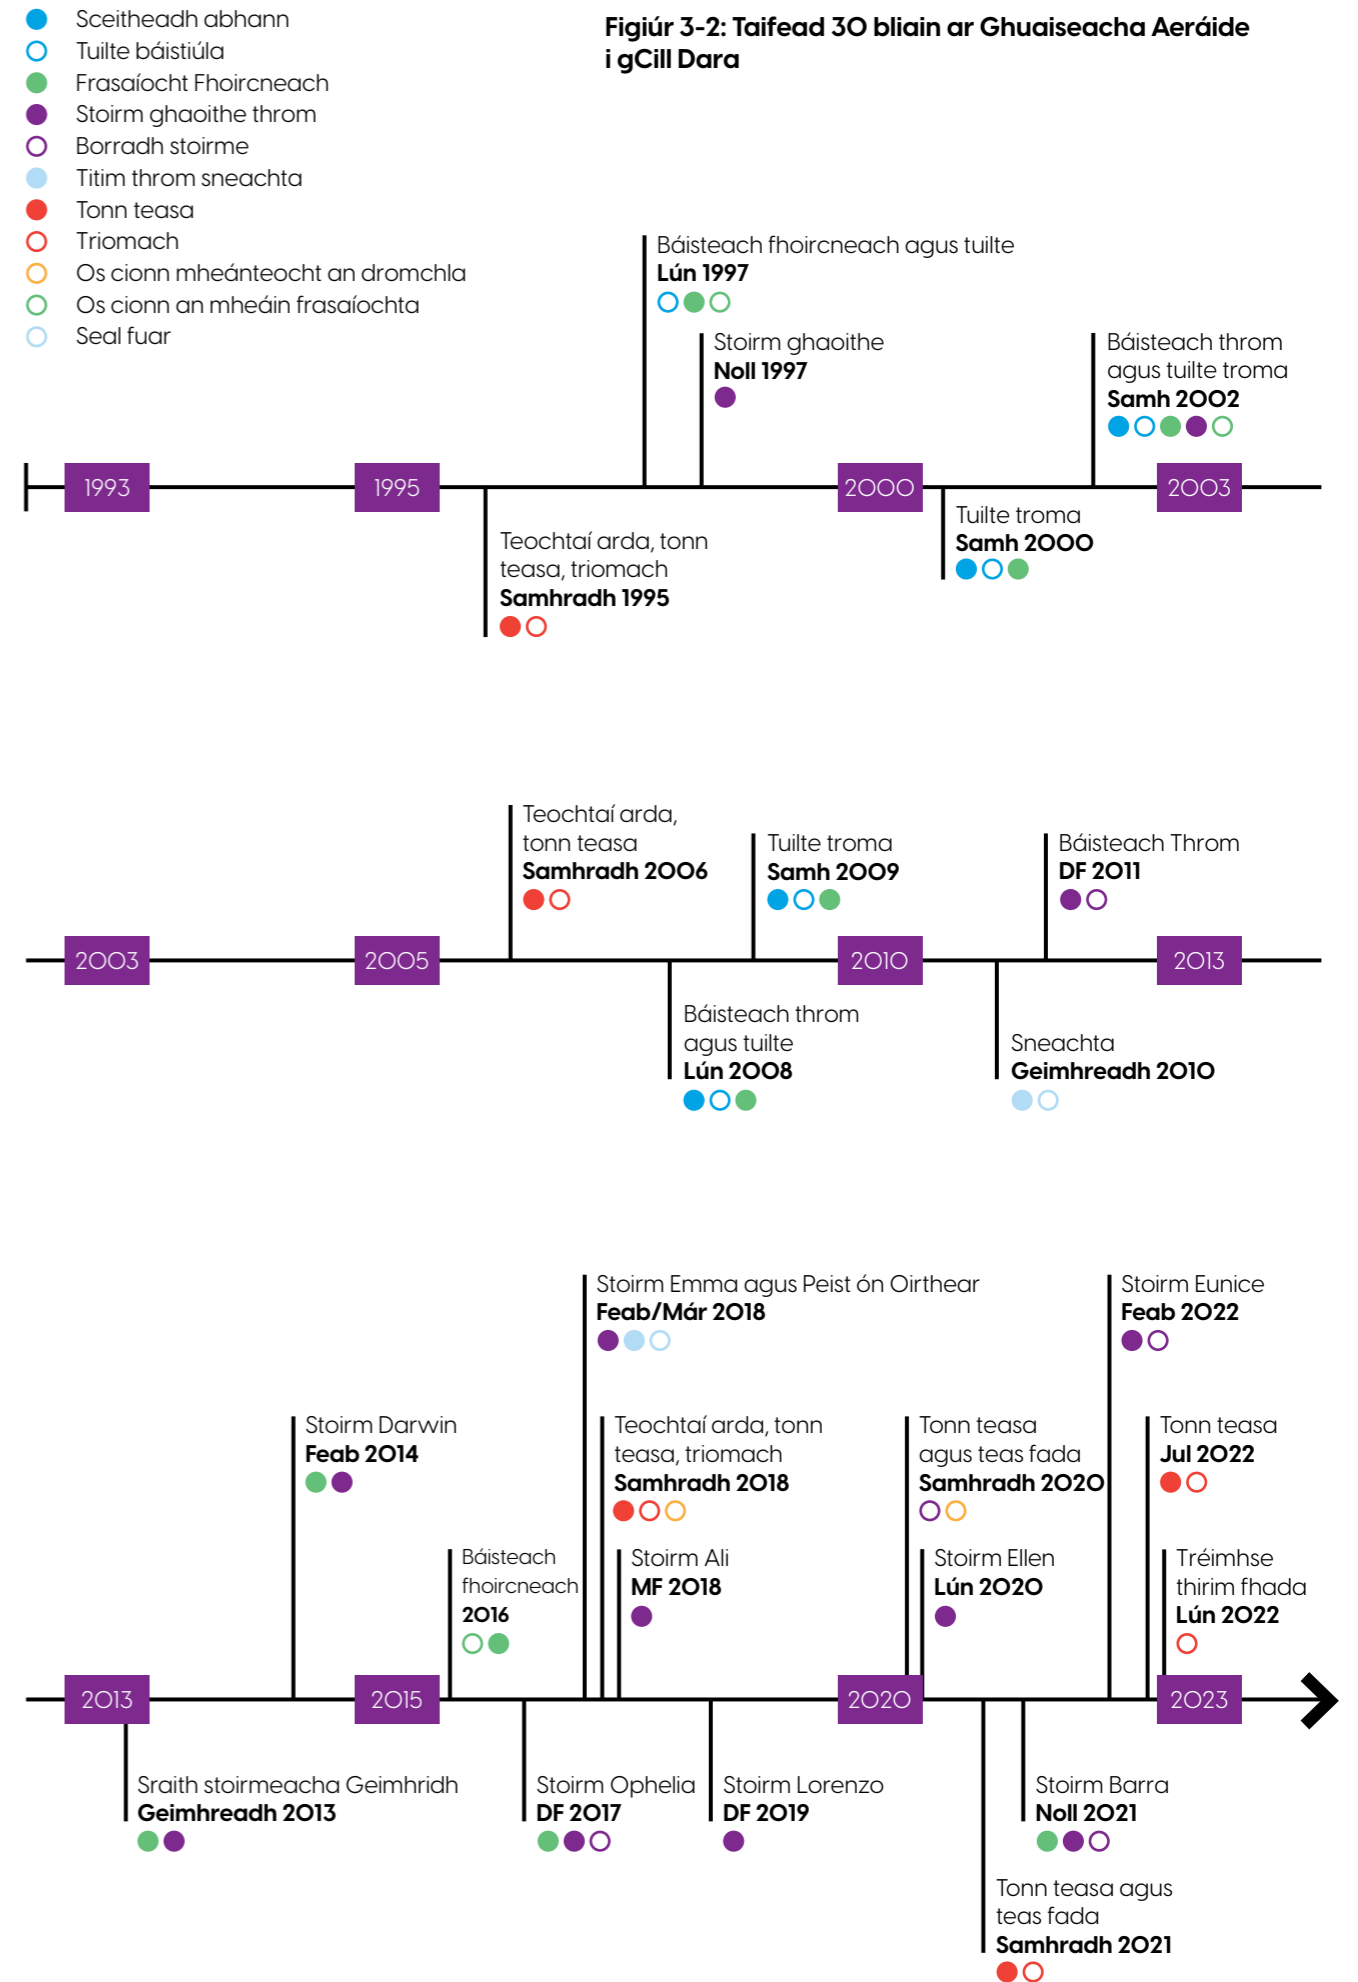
Sceitheadh abhann
Tuilte báistiúla
Frasaíocht Fhoircneach
Stoirm ghaoithe throm
Borradh stoirme
Titim throm sneachta
Tonn teasa
Triomach
Os cionn mheánteocht an dromchla
Os cionn an mheáin frasaíochta
Seal fuar

Figiúr 3-2: Taifead 30 bliain ar Ghuaiseacha Aeráide i gCill Dara

Báisteach fhoircneach agus tuilte
Lún 1997

Stoirm ghaoithe
Noll 1997

Báisteach throm agus tuilte troma
Samh 2002

1993
1995
2000
2003

Teochtaí arda, tonn teasa, triomach
Samhradh 1995

Tuilte troma
Samh 2000

Teochtaí arda, tonn teasa
Samhradh 2006

Tuilte troma
Samh 2009

Báisteach Throm
DF 2011

2003
2005
2010
2013

Báisteach throm agus tuilte
Lún 2008

Sneachta
Geimhreadh 2010

Stoirm Emma agus Peist ón Oirthear
Feab/Már 2018

Storim Eunice
Feab 2022

Stoirm Darwin
Feab 2014

Teochtaí arda, tonn teasa, triomach
Samhradh 2018

Tonn teasa agus teas fada
Samhradh 2020

Tonn teasa
Jul 2022

Báisteach fhoircneach
2016

Stoirm Ali
MF 2018

Stoirm Ellen
Lún 2020

Tréimhse thirim fhada
Lún 2022

2013
2015
2020
2023

Sraith stoirmeacha Geimhridh
Geimhreadh 2013

Stoirm Ophelia
DF 2017

Stoirm Lorenzo
DF 2019

Stoirm Barra
Noll 2021

Tonn teasa agus teas fada
Samhradh 2021